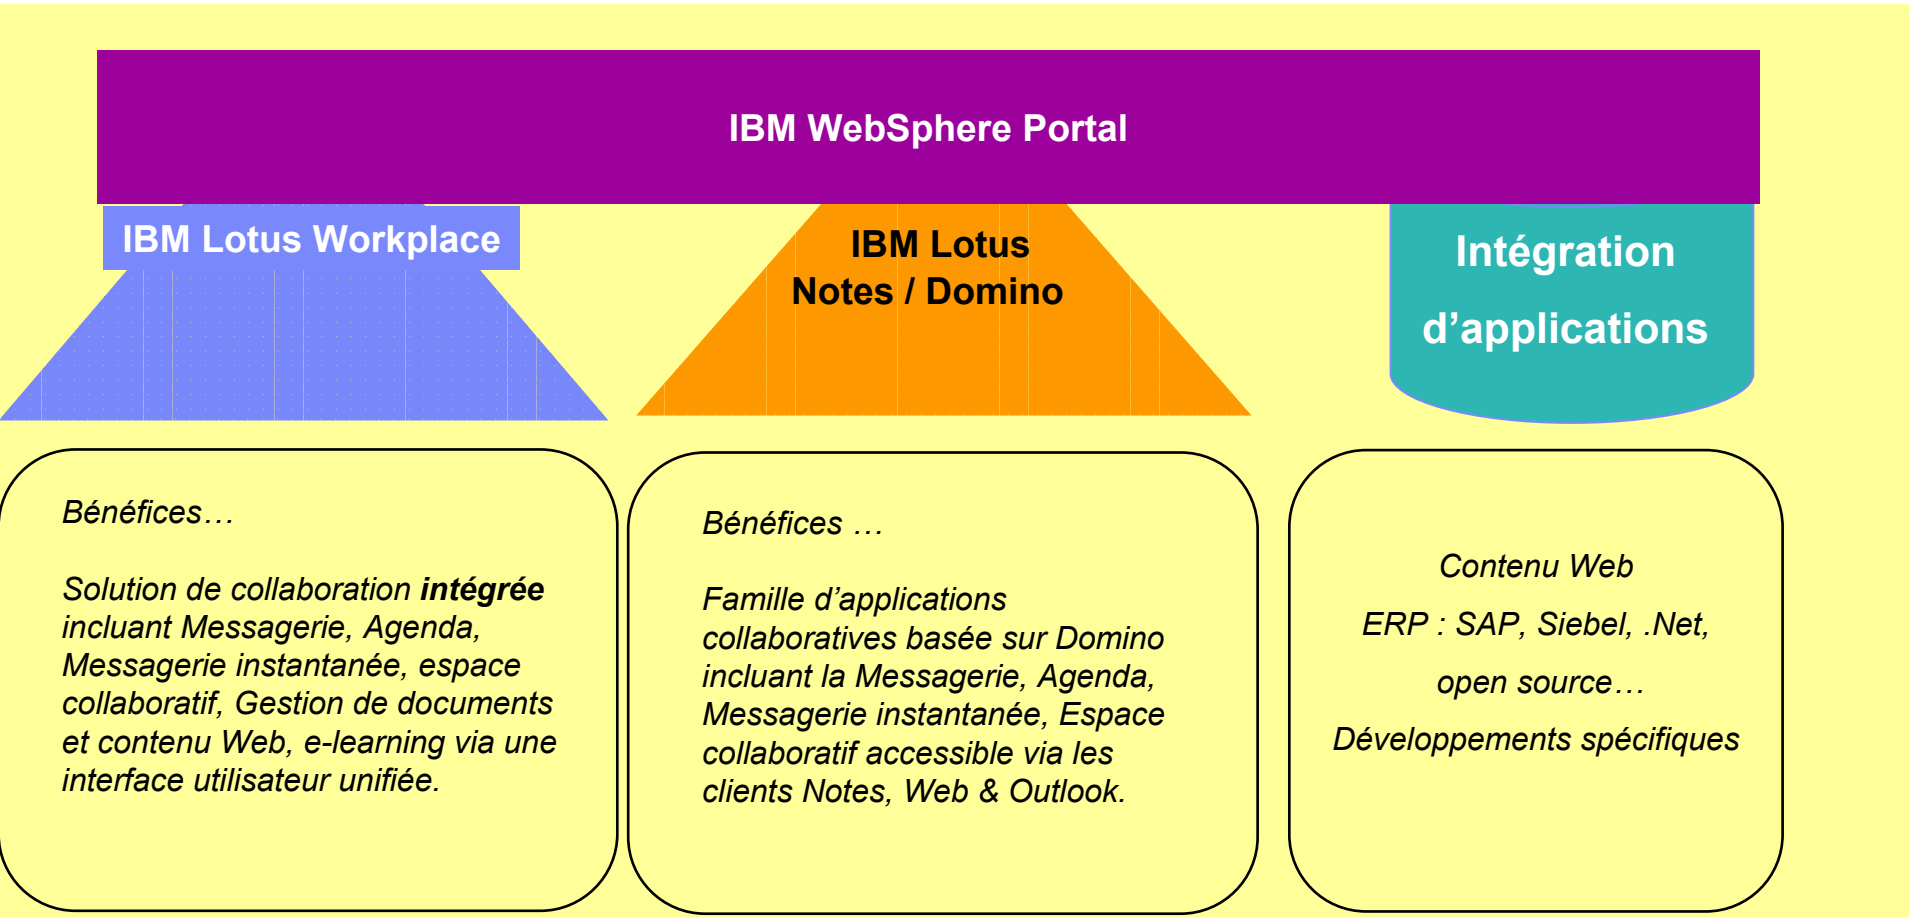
IBM WebSphere Portal

IBM Lotus Workplace

IBM Lotus Notes / Domino

Intégration d’applications

Bénéfices…

Solution de collaboration **intégrée** incluant Messagerie, Agenda, Messagerie instantanée, espace collaboratif, Gestion de documents et contenu Web, e-learning via une interface utilisateur unifiée.

Bénéfices …

Famille d’applications collaboratives basée sur Domino incluant la Messagerie, Agenda, Messagerie instantanée, Espace collaboratif accessible via les clients Notes, Web & Outlook.

Contenu Web

ERP : SAP, Siebel, .Net,

open source…

Développements spécifiques